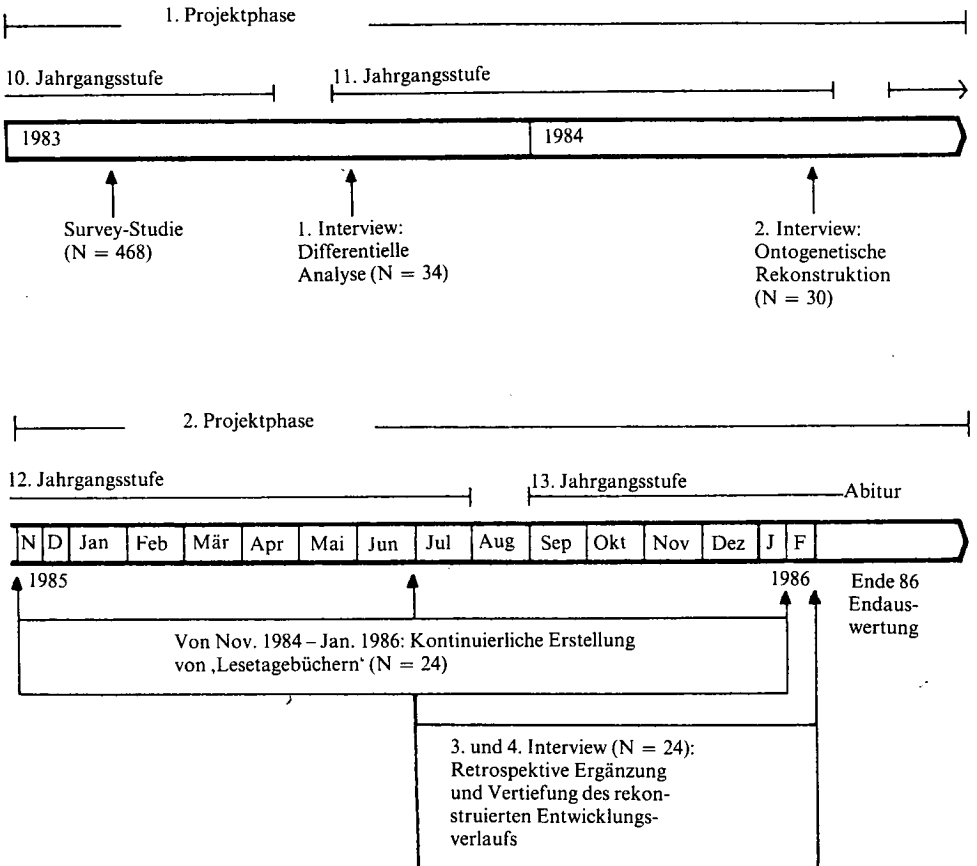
1. Projektphase

10. Jahrgangsstufe

11. Jahrgangsstufe

1983

1984

Survey-Studie (N = 468)

1. Interview: Differentielle Analyse (N = 34)

2. Interview: Ontogenetische Rekonstruktion (N = 30)

2. Projektphase

12. Jahrgangsstufe

13. Jahrgangsstufe

Abitur

| N | D | Jan | Feb | Mär | Apr | Mai | Jun | Jul | Aug | Sep | Okt | Nov | Dez | J | F |
|---|---|---|---|---|---|---|---|---|---|---|---|---|---|---|---|

1985

1986

Ende 86 Endauswertung

Von Nov. 1984 – Jan. 1986: Kontinuierliche Erstellung von ‚Lesetagebüchern' (N = 24)

3. und 4. Interview (N = 24): Retrospektive Ergänzung und Vertiefung des rekonstruierten Entwicklungsverlaufs